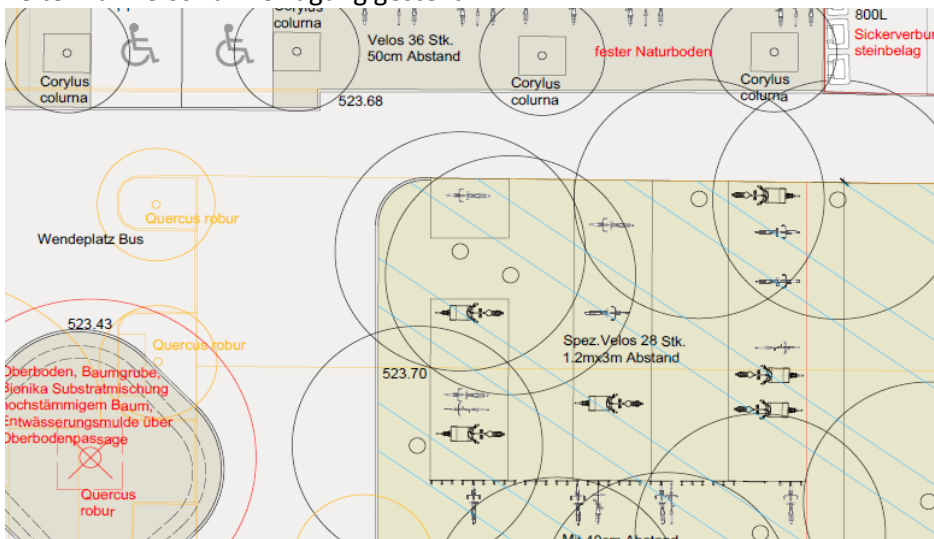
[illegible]

Corylus colurna

Corylus colurna

Velos 36 Stk. 50cm Abstand

Corylus colurna

fester Naturboden

Corylus colurna

800L

Sickerverbu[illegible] steinbelag

523.68

Quercus robur

Wendeplatz Bus

523.43

Quercus robur

Oberboden, Baumgrube, Bionika Substratmischung hochstämmigem Baum, Entwässerungsmulde über Oberbodenpassage

Quercus robur

523.70

Spez.Velos 28 Stk. 1.2mx3m Abstand

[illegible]